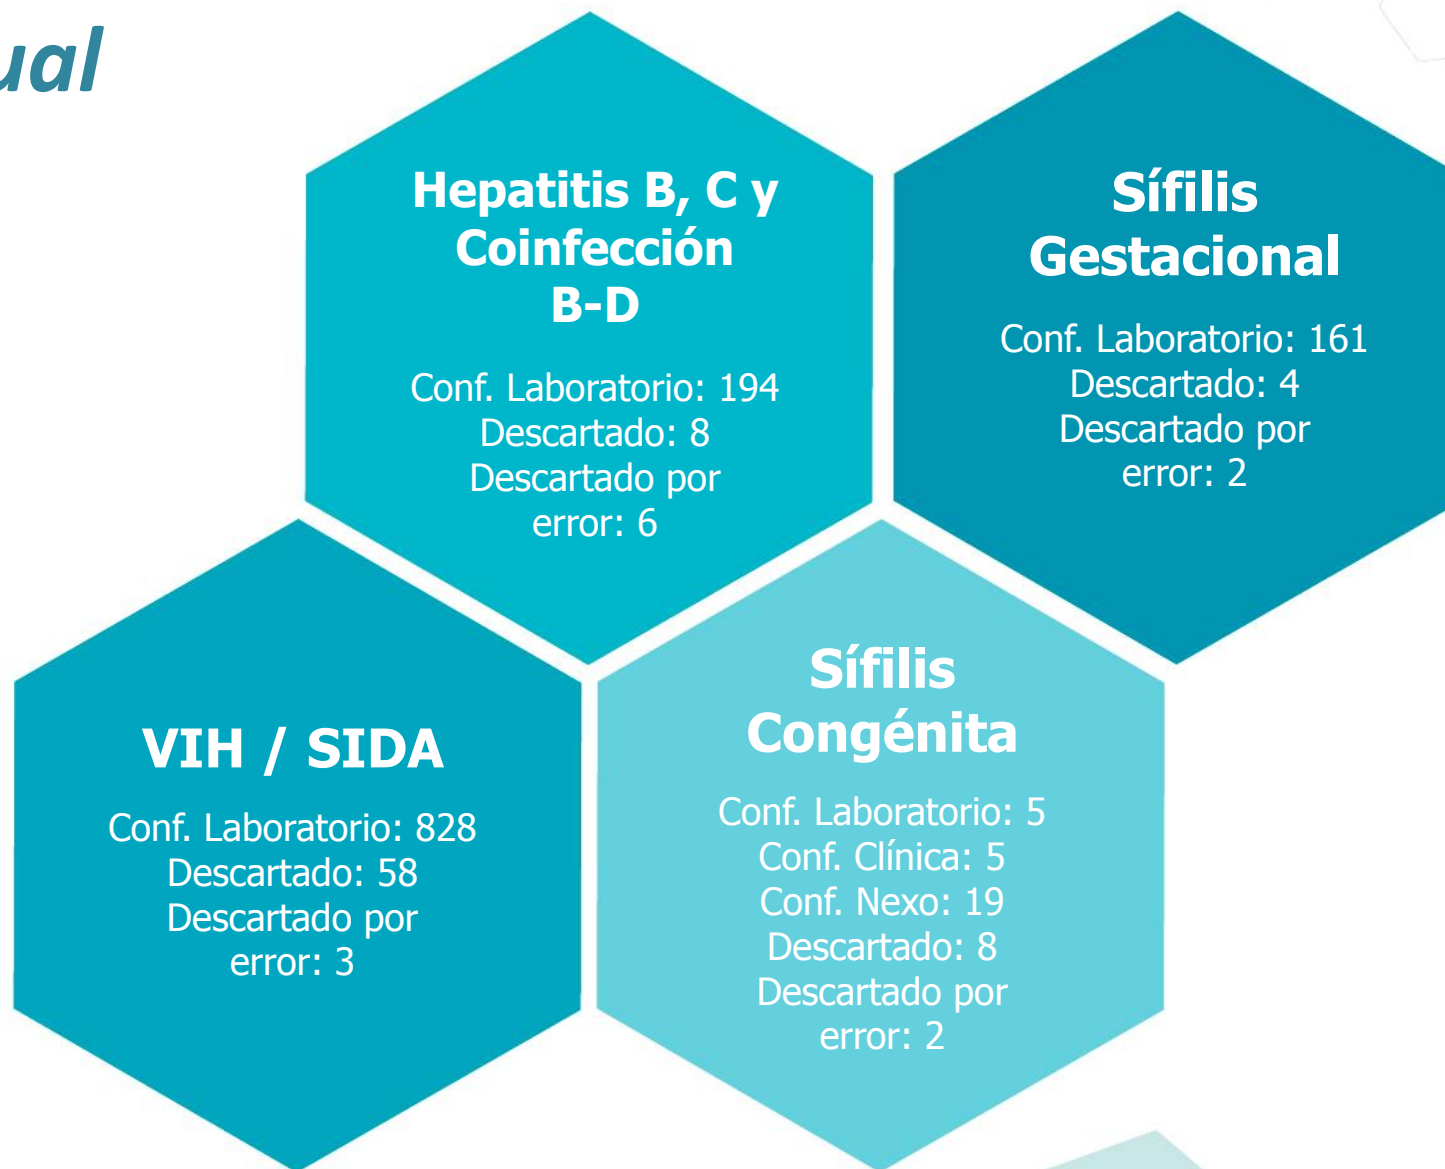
ual

Hepatitis B, C y Coinfección B-D

Conf. Laboratorio: 194
Descartado: 8
Descartado por error: 6

Sífilis Gestacional

Conf. Laboratorio: 161
Descartado: 4
Descartado por error: 2

VIH / SIDA

Conf. Laboratorio: 828
Descartado: 58
Descartado por error: 3

Sífilis Congénita

Conf. Laboratorio: 5
Conf. Clínica: 5
Conf. Nexo: 19
Descartado: 8
Descartado por error: 2